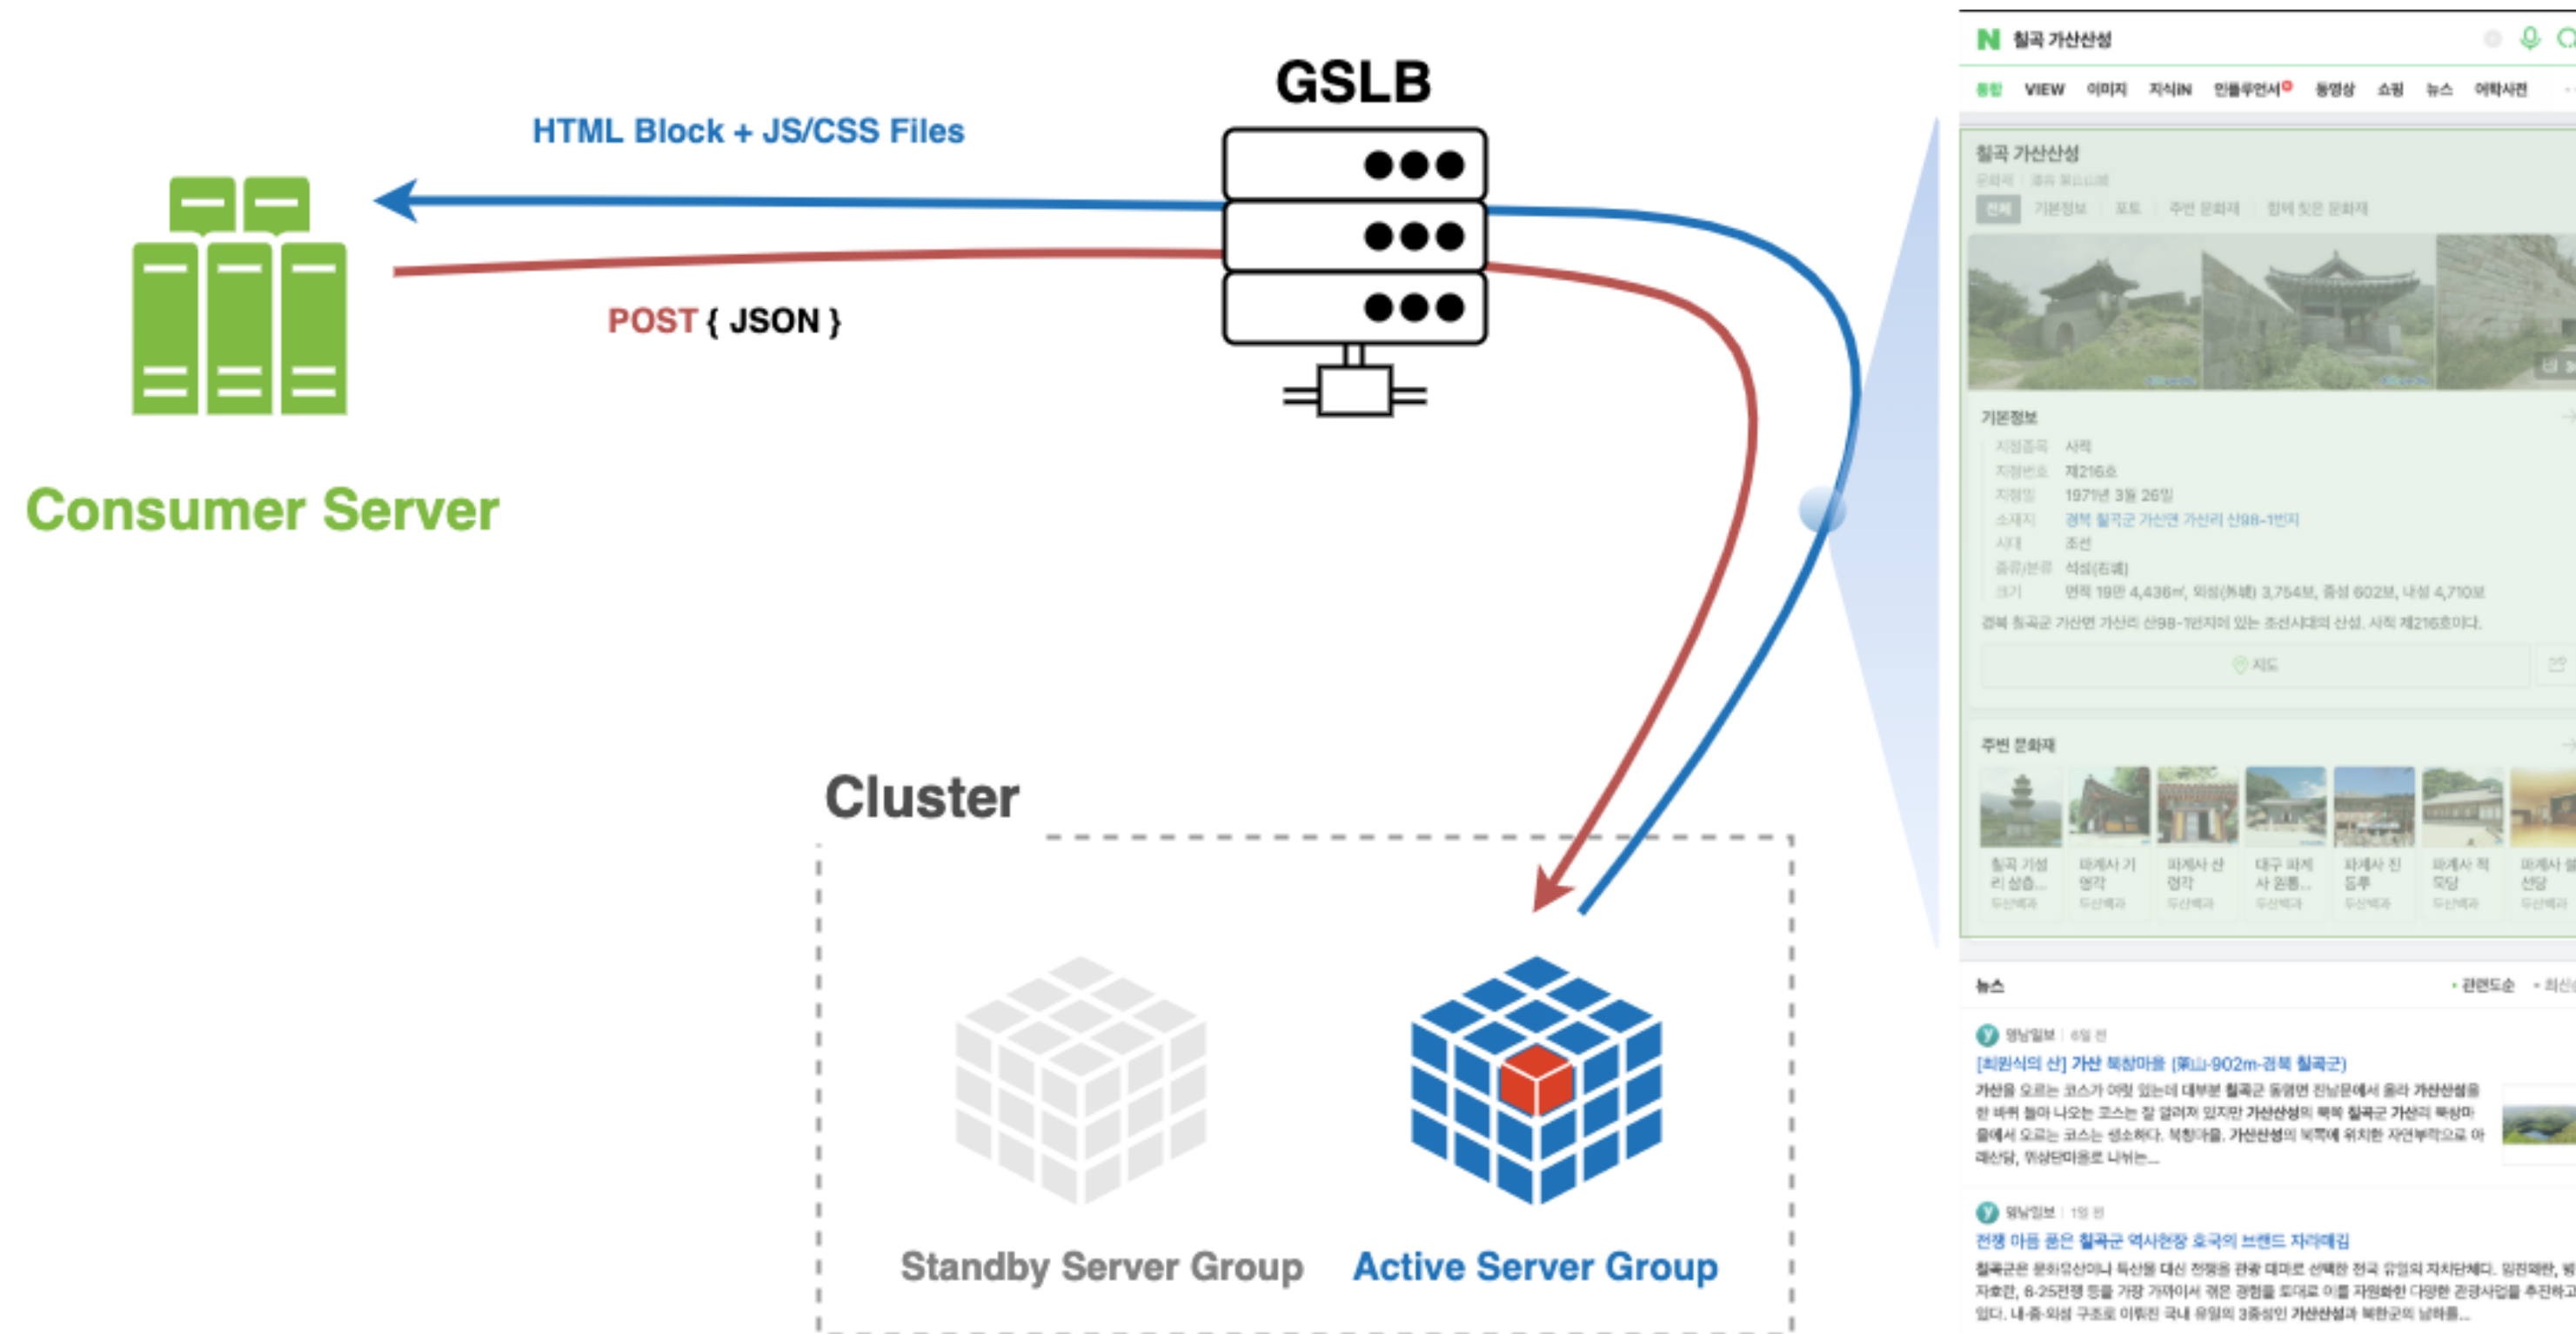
GSLB

HTML Block + JS/CSS Files

POST { JSON }

Consumer Server

Cluster

Standby Server Group

Active Server Group

칠곡 가산산성

통합 VIEW 이미지 지식iN 인플루언서 동영상 쇼핑 뉴스 어학사전

칠곡 가산산성

기본정보

지정종목 사적
지정번호 제216호
지정일 1971년 3월 26일
소재지 경북 칠곡군 가산면 가산리 산98-1번지
시대 조선
종류/분류 석성(石城)

경북 칠곡군 가산면 가산리 산98-1번지에 있는 조선시대의 산성. 사적 제216호이다.

지도

주변 문화재

뉴스

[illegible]

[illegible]